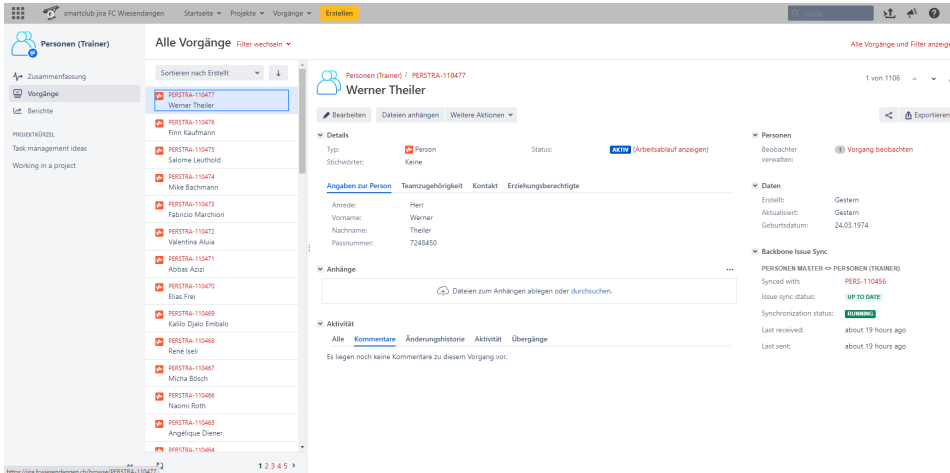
smartclub jira FC Wiesendangen Startseite Projekte Vorgänge Erstellen Suche

Personen (Trainer)

Zusammenfassung
Vorgänge
Berichte

PROJEKTKÜRZEL
Task management ideas
Working in a project

Alle Vorgänge Filter wechseln

Alle Vorgänge und Filter anzeigen

Sortieren nach Erstellt

PERSTRA-110477
Werner Theiler
PERSTRA-110476
Finn Kaufmann
PERSTRA-110475
Salome Leuthold
PERSTRA-110474
Mike Bachmann
PERSTRA-110473
Fabricio Marchiori
PERSTRA-110472
Valentina Aluia
PERSTRA-110471
Abbas Azizi
PERSTRA-110470
Elias Frei
PERSTRA-110469
Kalilo Djalo Embalo
PERSTRA-110468
René Iseli
PERSTRA-110467
Micha Bösch
PERSTRA-110466
Naomi Roth
PERSTRA-110465
Angélique Diener
PERSTRA-110464

1 2 3 4 5 >

Personen (Trainer) / PERSTRA-110477
Werner Theiler

1 von 1106

Bearbeiten Dateien anhängen Weitere Aktionen

Exportieren

Details
Typ: Person
Status: AKTIV (Arbeitsablauf anzeigen)
Stichwörter: Keine

Angaben zur Person Teamzugehörigkeit Kontakt Erziehungsberechtigte

Anrede: Herr
Vorname: Werner
Nachname: Theiler
Passnummer: 7248450

Anhänge
Dateien zum Anhängen ablegen oder durchsuchen.

Aktivität
Alle Kommentare Änderungshistorie Aktivität Übergänge
Es liegen noch keine Kommentare zu diesem Vorgang vor.

Personen
Beobachter verwalten: 1 Vorgang beobachten

Daten
Erstellt: Gestern
Aktualisiert: Gestern
Geburtsdatum: 24.03.1974

Backbone Issue Sync
PERSONEN MASTER <> PERSONEN (TRAINER)
Synced with: PERS-110456
Issue sync status: UP TO DATE
Synchronization status: RUNNING
Last received: about 19 hours ago
Last sent: about 19 hours ago

https://jira.fcwiesendangen.ch/browse/PERSTRA-110477